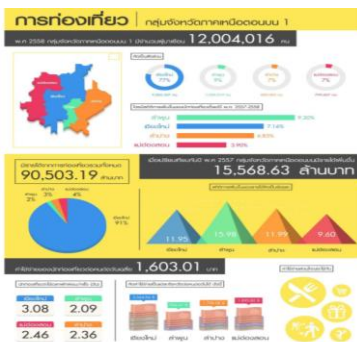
การท่องเที่ยว | กลุ่มจังหวัดภาคเหนือตอนบน 1

พ.ศ. 2558 กลุ่มจังหวัดภาคเหนือตอนบน 1 มีจำนวนผู้มาเยือน 12,004,016 คน

เชียงใหม่
ลำพูน
ลำปาง
แม่ฮ่องสอน

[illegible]

77%
7%
7%
9%

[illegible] พ.ศ. 2557-2558

ลำพูน 9.30%
เชียงใหม่ 7.14%
ลำปาง 6.93%
แม่ฮ่องสอน 3.90%

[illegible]
90,503.19 ล้านบาท

3%
2%
4%
91%

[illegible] พ.ศ. 2557 กลุ่มจังหวัดภาคเหนือตอนบน 1 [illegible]
15,568.63 ล้านบาท

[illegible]

11.99
15.99
11.99
9.60

เชียงใหม่
ลำพูน
ลำปาง
แม่ฮ่องสอน

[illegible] 1,603.01 บาท

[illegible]

เชียงใหม่ 3.08
ลำพูน 2.09
ลำปาง 2.46
แม่ฮ่องสอน 2.36

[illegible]

เชียงใหม่
ลำพูน
ลำปาง
แม่ฮ่องสอน